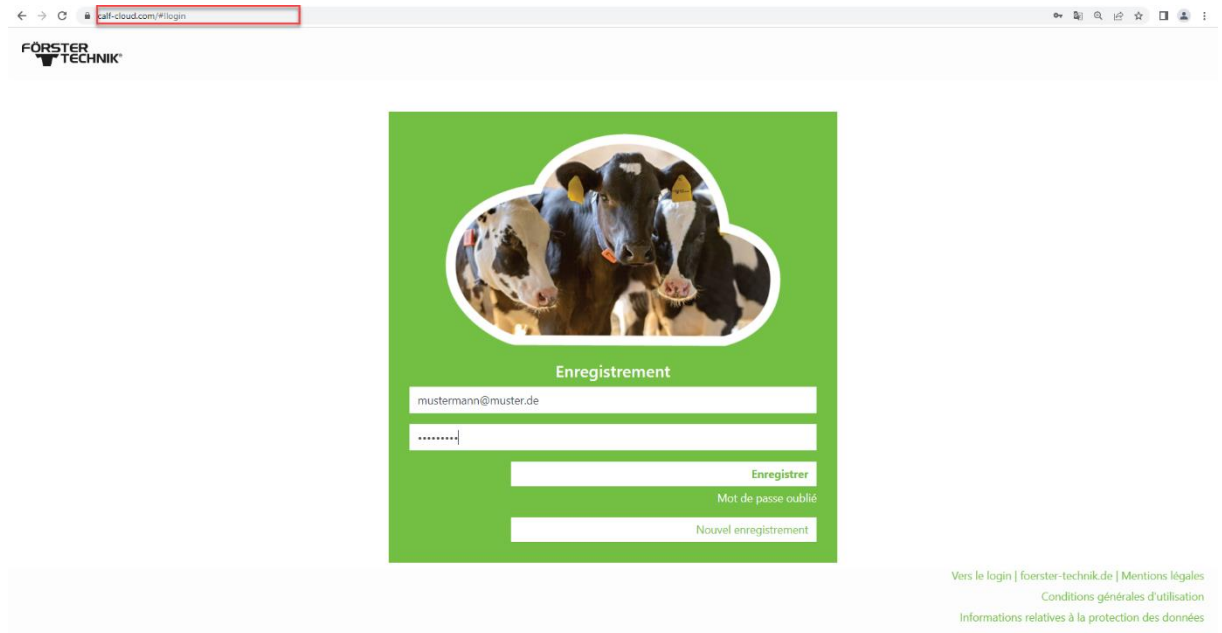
calf-cloud.com/#!login

FÖRSTER TECHNIK®

Enregistrement

mustermann@muster.de

•••••••••

Enregistrer

Mot de passe oublié

Nouvel enregistrement

Vers le login | foerster-technik.de | Mentions légales

Conditions générales d'utilisation

Informations relatives à la protection des données